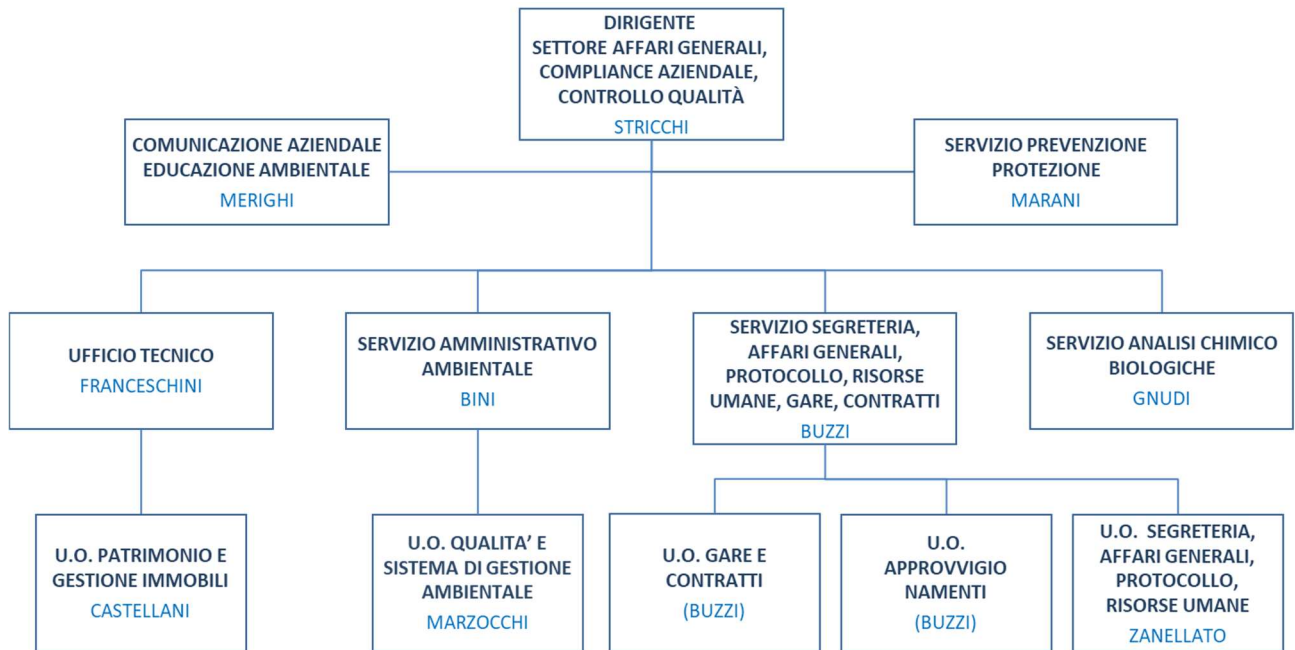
DIRIGENTE
SETTORE AFFARI GENERALI, COMPLIANCE AZIENDALE, CONTROLLO QUALITÀ
STRICCHI

COMUNICAZIONE AZIENDALE
EDUCAZIONE AMBIENTALE
MERIGHI

SERVIZIO PREVENZIONE PROTEZIONE
MARANI

UFFICIO TECNICO
FRANCESCHINI

SERVIZIO AMMINISTRATIVO AMBIENTALE
BINI

SERVIZIO SEGRETERIA, AFFARI GENERALI, PROTOCOLLO, RISORSE UMANE, GARE, CONTRATTI
BUZZI

SERVIZIO ANALISI CHIMICO BIOLOGICHE
GNUDI

U.O. PATRIMONIO E GESTIONE IMMOBILI
CASTELLANI

U.O. QUALITA' E SISTEMA DI GESTIONE AMBIENTALE
MARZOCCHI

U.O. GARE E CONTRATTI
(BUZZI)

U.O. APPROVVIGIONAMENTI
(BUZZI)

U.O. SEGRETERIA, AFFARI GENERALI, PROTOCOLLO, RISORSE UMANE
ZANELLATO